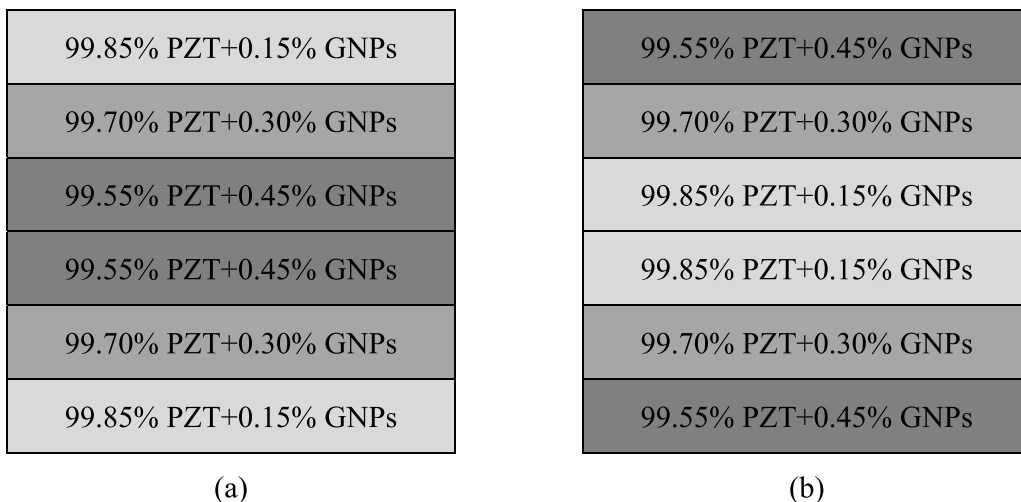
99.85% PZT+0.15% GNPs

99.70% PZT+0.30% GNPs

99.55% PZT+0.45% GNPs

99.55% PZT+0.45% GNPs

99.70% PZT+0.30% GNPs

99.85% PZT+0.15% GNPs

(a)

99.55% PZT+0.45% GNPs

99.70% PZT+0.30% GNPs

99.85% PZT+0.15% GNPs

99.85% PZT+0.15% GNPs

99.70% PZT+0.30% GNPs

99.55% PZT+0.45% GNPs

(b)